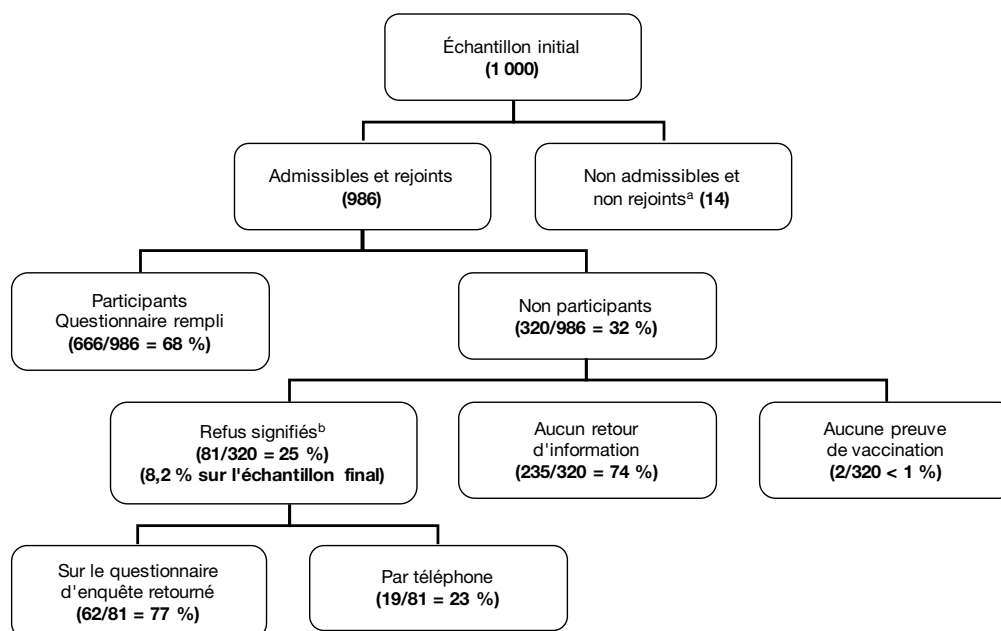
Échantillon initial
**(1 000)**

Admissibles et rejoints
**(986)**

Non admissibles et non rejoints$^a$ **(14)**

Participants
Questionnaire rempli
**(666/986 = 68 %)**

Non participants
**(320/986 = 32 %)**

Refus signifiés$^b$
**(81/320 = 25 %)**
**(8,2 % sur l'échantillon final)**

Aucun retour d'information
**(235/320 = 74 %)**

Aucune preuve de vaccination
**(2/320 < 1 %)**

Sur le questionnaire d'enquête retourné
**(62/81 = 77 %)**

Par téléphone
**(19/81 = 23 %)**